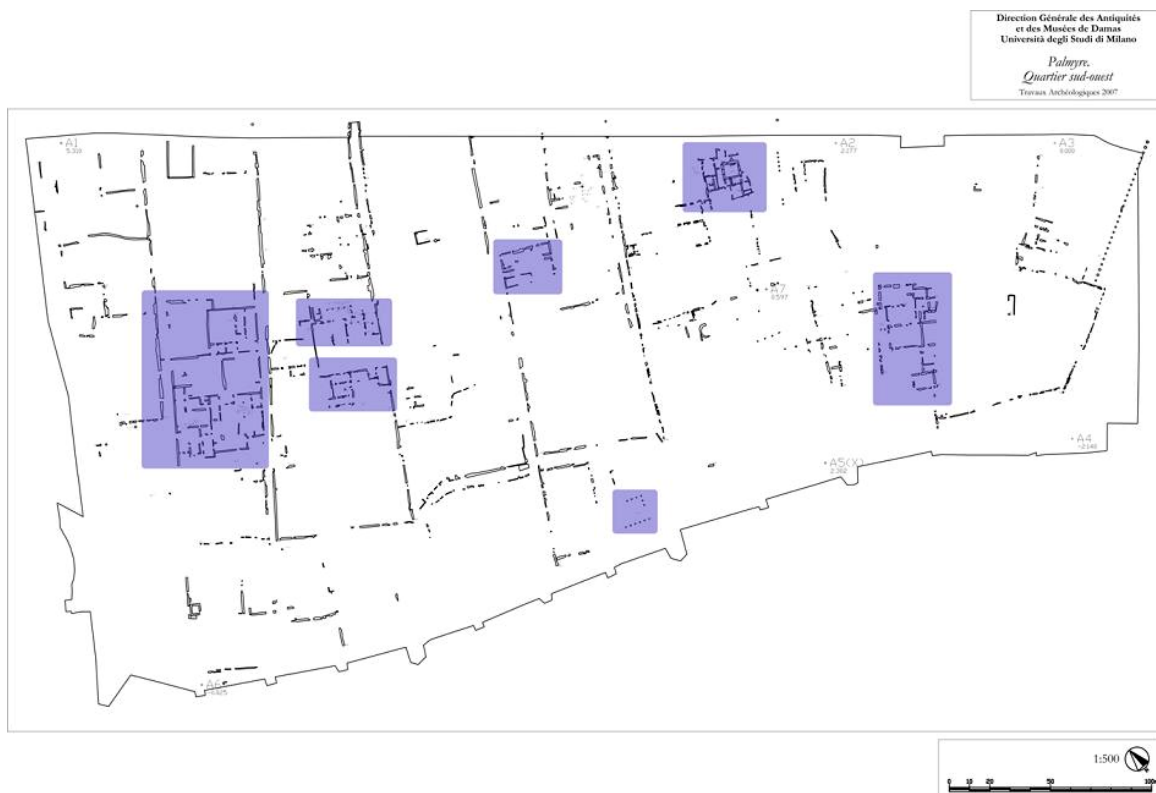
Direction Générale des Antiquités et des Musées de Damas
Università degli Studi di Milano

Palmyre.
Quartier sud-ouest

Travaux Archéologiques 2007

A1
5.320

A2
2.277

A3
0.000

A7
0.597

A4
-2.140

A5(X)
2.362

A6
-4.325

1:500

0 10 20 50 100